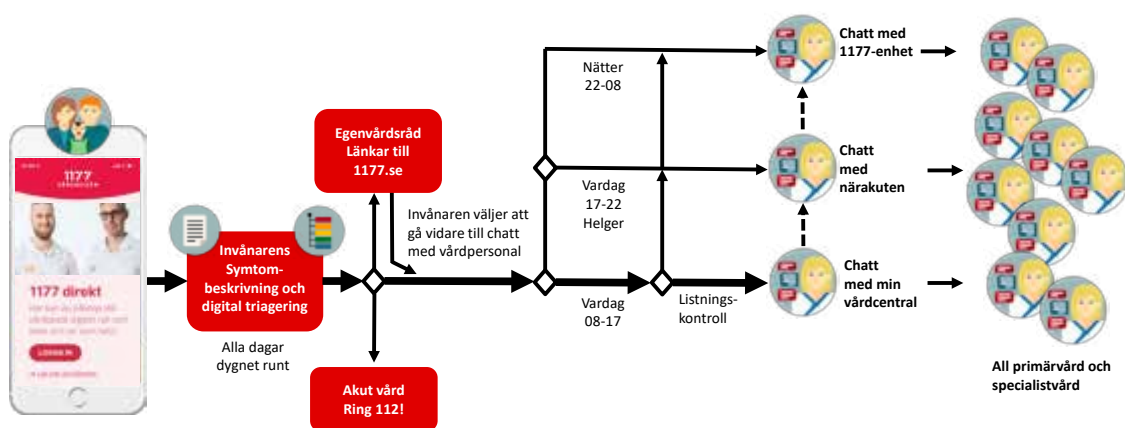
1177
1177 direkt
LOGGA IN

Invånarens Symtom-beskrivning och digital triagering

Alla dagar dygnet runt

Egenvårdsråd Länkar till 1177.se

Akut vård Ring 112!

Invånaren väljer att gå vidare till chatt med vårdpersonal

Nätter 22-08

Vardag 17-22 Helger

Vardag 08-17

Listnings-kontroll

Chatt med 1177-enhet

Chatt med närakuten

Chatt med min vårdcentral

All primärvård och specialistvård